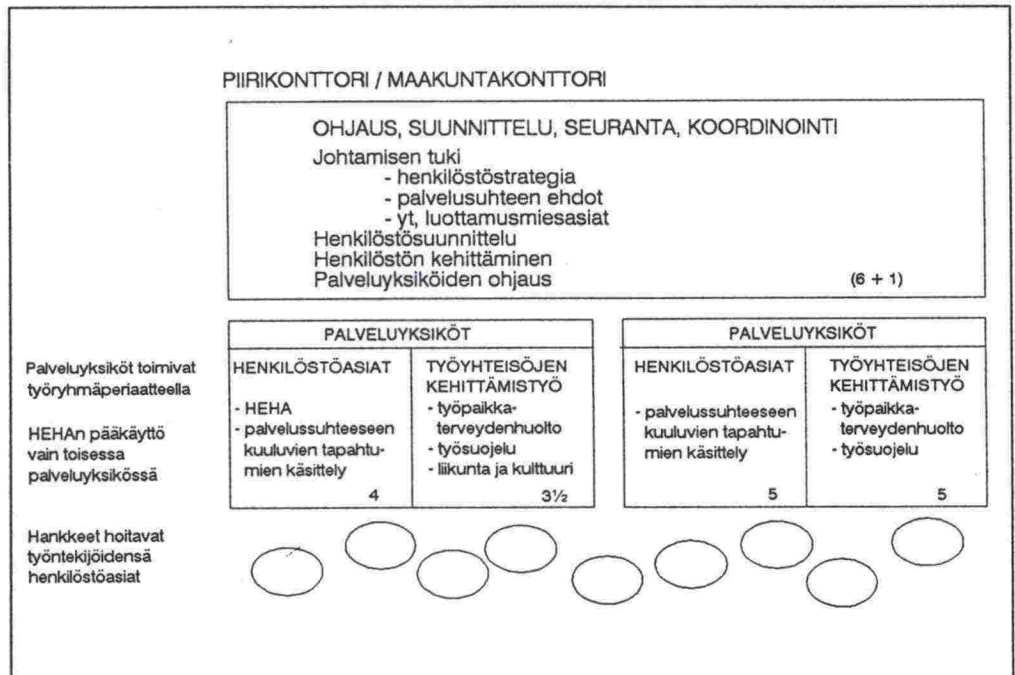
PIIRIKONTTORI / MAAKUNTAKONTTORI

OHJAUS, SUUNNITTELU, SEURANTA, KOORDINOINTI
Johtamisen tuki
- henkilöstöstrategia
- palvelusuhteen ehdot
- yt, luottamusmiesasiat
Henkilöstösuunnittelu
Henkilöstön kehittäminen
Palveluyksiköiden ohjaus (6 + 1)

Palveluyksiköt toimivat työryhmäperiaatteella

HEHAn pääkäyttö vain toisessa palveluyksikössä

| PALVELUYKSIKÖT | |
|---|---|
| HENKILÖSTÖASIAT | TYÖYHTEISÖJEN KEHITTÄMISTYÖ |
| - HEHA<br>- palvelussuhteeseen kuuluvien tapahtumien käsittely | - työpaikkaterveydenhuolto<br>- työsuojelu<br>- liikunta ja kulttuuri |
| 4 | 3½ |

| PALVELUYKSIKÖT | |
|---|---|
| HENKILÖSTÖASIAT | TYÖYHTEISÖJEN KEHITTÄMISTYÖ |
| - palvelussuhteeseen kuuluvien tapahtumien käsittely | - työpaikkaterveydenhuolto<br>- työsuojelu |
| 5 | 5 |

Hankkeet hoitavat työntekijöidensä henkilöstöasiat